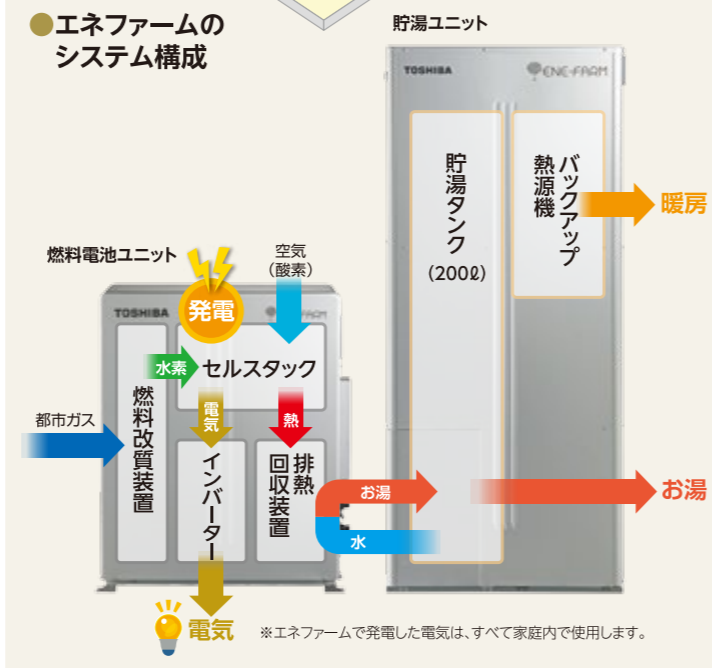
●エネファームの
システム構成

貯湯ユニット

TOSHIBA

ENE·FARM

貯湯タンク
(200ℓ)

バックアップ熱源機

暖房

燃料電池ユニット

発電

空気
(酸素)

TOSHIBA

ENE·FARM

水素

セルスタック

都市ガス

燃料改質装置

電気

熱

インバーター

排熱回収装置

お湯

水

お湯

電気

※エネファームで発電した電気は、すべて家庭内で使用します。